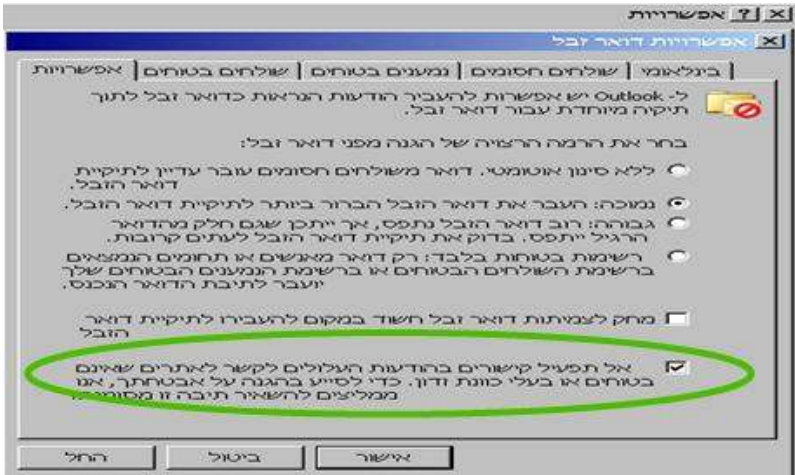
אפשרויות ? X

אפשרויות דואר זבל X

אפשרויות | שולחים בטוחים | נמענים בטוחים | שולחים חסומים | בינלאומי

ל- Outlook יש אפשרות להעביר הודעות הנראות כדואר זבל לתוך תיקיה מיוחדת עבור דואר זבל.

בחר את הרמה הרצויה של הגנה מפני דואר זבל:

ללא סינון אוטומטי. דואר משולחים חסומים עובר עדיין לתיקיית דואר הזבל.

נמוכה: העבר את דואר הזבל הברור ביותר לתיקיית דואר הזבל.

גבוהה: רוב דואר הזבל נתפס, אך ייתכן שגם חלק מהדואר הרגיל ייתפס. בדוק את תיקיית דואר הזבל לעתים קרובות.

רשימות בטוחות בלבד: רק דואר מאנשים או תחומים הנמצאים ברשימת השולחים הבטוחים או ברשימת הנמענים הבטוחים שלך יועבר לתיבת הדואר הנכנס.

מחק לצמיתות דואר זבל חשוד במקום להעבירו לתיקיית דואר הזבל

אל תפעיל קישורים בהודעות העלולים לקשר לאתרים שאינם בטוחים או בעלי כוונות זדון. כדי לסייע בהגנה על אבטחתך, אנו ממליצים להשאיר תיבה זו מסומנת.

אישור | ביטול | החל